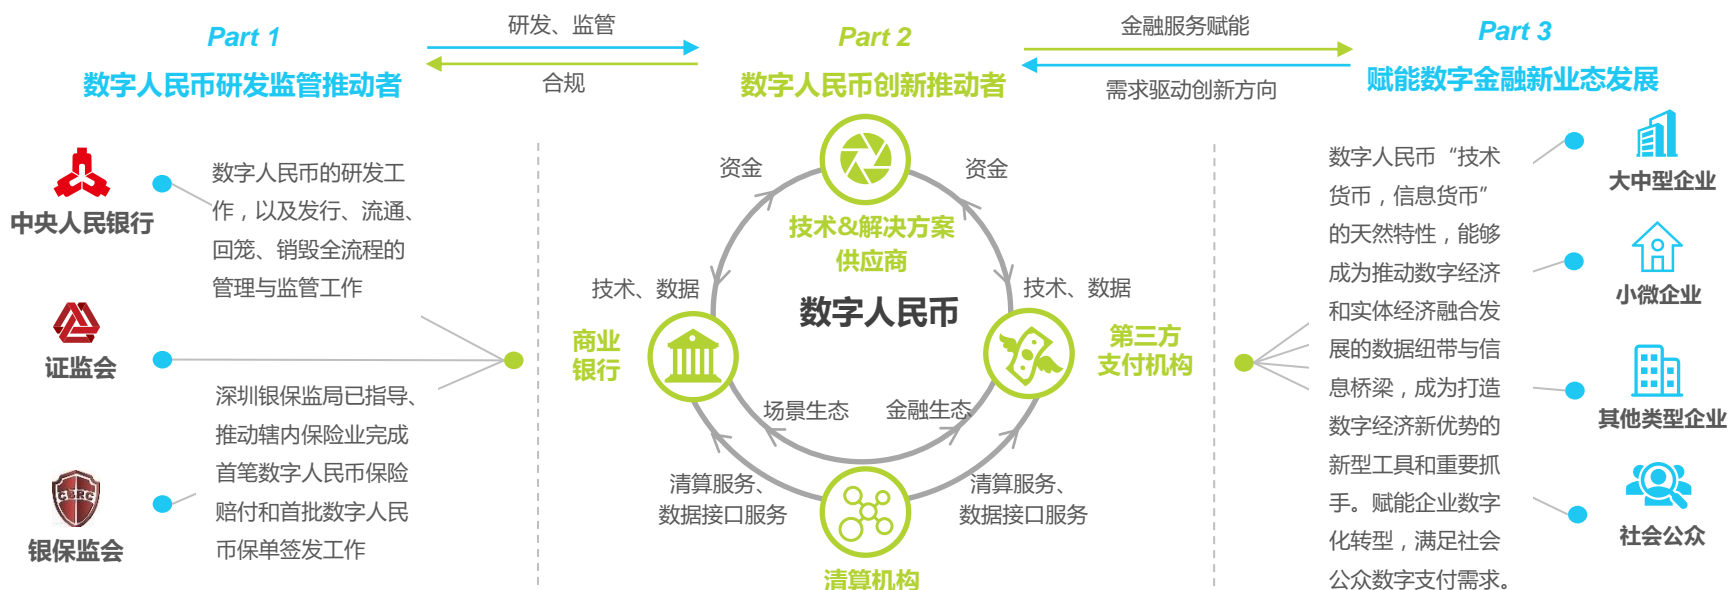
Part 1

数字人民币研发监管推动者

研发、监管

合规

Part 2

数字人民币创新推动者

金融服务赋能

需求驱动创新方向

Part 3

赋能数字金融新业态发展

中央人民银行

数字人民币的研发工作，以及发行、流通、回笼、销毁全流程的管理与监管工作

证监会

深圳银保监局已指导、推动辖内保险业完成首笔数字人民币保险赔付和首批数字人民币保单签发工作

CBRC

银保监会

资金

资金

技术&解决方案供应商

技术、数据

技术、数据

数字人民币

商业银行

第三方支付机构

场景生态

金融生态

清算服务、数据接口服务

清算服务、数据接口服务

清算机构

数字人民币“技术货币，信息货币”的天然特性，能够成为推动数字经济和实体经济融合发展的数据纽带与信息桥梁，成为打造数字经济新优势的新型工具和重要抓手。赋能企业数字化转型，满足社会公众数字支付需求。

大中型企业

小微企业

其他类型企业

社会公众